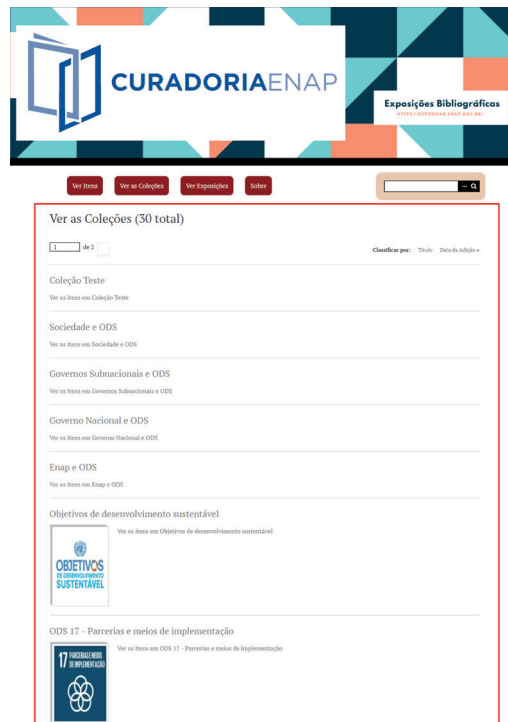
CURADORIAENAP

Exposições Bibliográficas
HTTPS://EXPOSICAO.ENAP.GOV.BR/

Ver Itens Ver as Coleções Ver Exposições Sobre

Ver as Coleções (30 total)

1 de 2

Classificar por: Título Data de Adição

Coleção Teste

Ver os itens em Coleção Teste

Sociedade e ODS

Ver os itens em Sociedade e ODS

Governos Subnacionais e ODS

Ver os itens em Governos Subnacionais e ODS

Governo Nacional e ODS

Ver os itens em Governo Nacional e ODS

Enap e ODS

Ver os itens em Enap e ODS

Objetivos de desenvolvimento sustentável

OBJETIVOS DE DESENVOLVIMENTO SUSTENTÁVEL

Ver os itens em Objetivos de desenvolvimento sustentável

ODS 17 - Parcerias e meios de implementação

17 PARCERIAS E MEIOS DE IMPLEMENTAÇÃO

Ver os itens em ODS 17 - Parcerias e meios de implementação